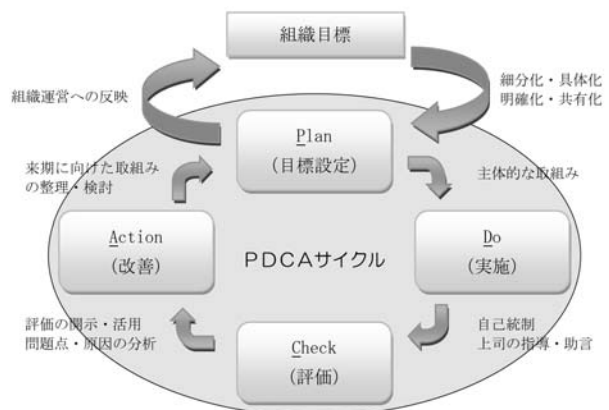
組織目標

組織運営への反映

細分化・具体化
明確化・共有化

Plan
(目標設定)

来期に向けた取組み
の整理・検討

主体的な取組み

Action
(改善)

PDCAサイクル

Do
(実施)

評価の開示・活用
問題点・原因の分析

自己統制
上司の指導・助言

Check
(評価)